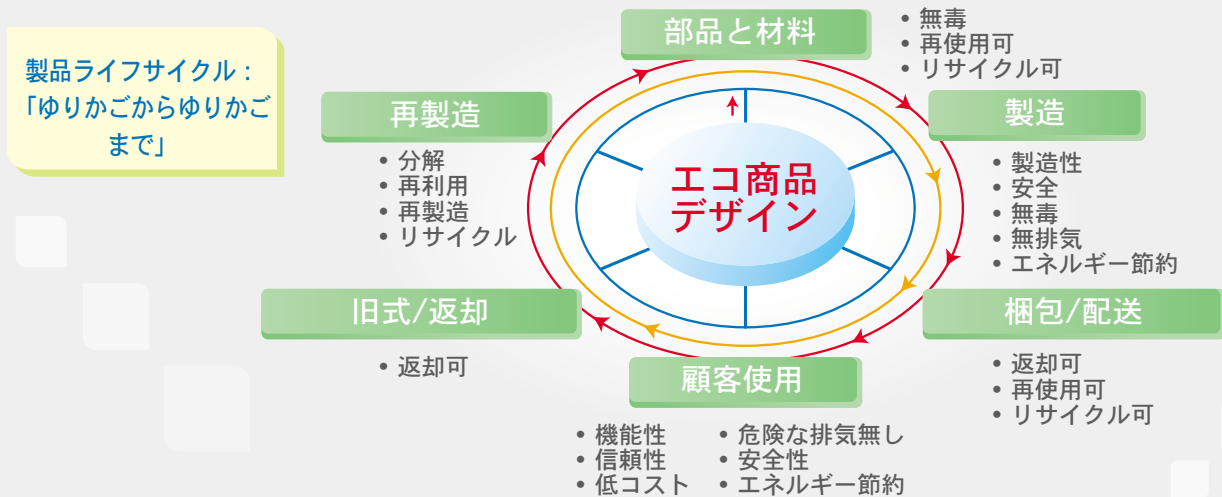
製品ライフサイクル：
「ゆりかごからゆりかごまで」

部品と材料
• 無毒
• 再使用可
• リサイクル可

製造
• 製造性
• 安全
• 無毒
• 無排気
• エネルギー節約

梱包/配送
• 返却可
• 再使用可
• リサイクル可

顧客使用
• 機能性
• 信頼性
• 低コスト
• 危険な排気無し
• 安全性
• エネルギー節約

旧式/返却
• 返却可

再製造
• 分解
• 再利用
• 再製造
• リサイクル

エコ商品
デザイン